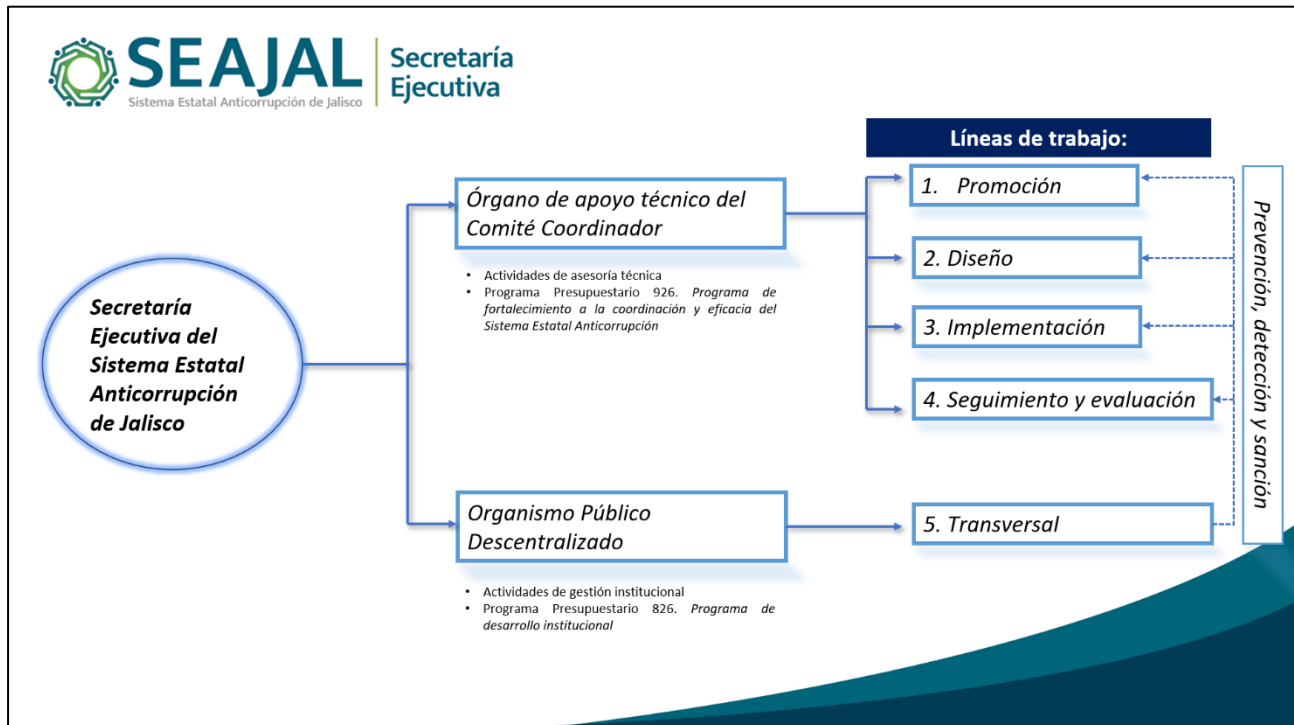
SEAJAL
Sistema Estatal Anticorrupción de Jalisco

Secretaría Ejecutiva

Líneas de trabajo:

Secretaría Ejecutiva del Sistema Estatal Anticorrupción de Jalisco

Órgano de apoyo técnico del Comité Coordinador

- Actividades de asesoría técnica
- Programa Presupuestario 926. *Programa de fortalecimiento a la coordinación y eficacia del Sistema Estatal Anticorrupción*

Organismo Público Descentralizado

- Actividades de gestión institucional
- Programa Presupuestario 826. *Programa de desarrollo institucional*

1. Promoción

2. Diseño

3. Implementación

4. Seguimiento y evaluación

5. Transversal

Prevención, detección y sanción